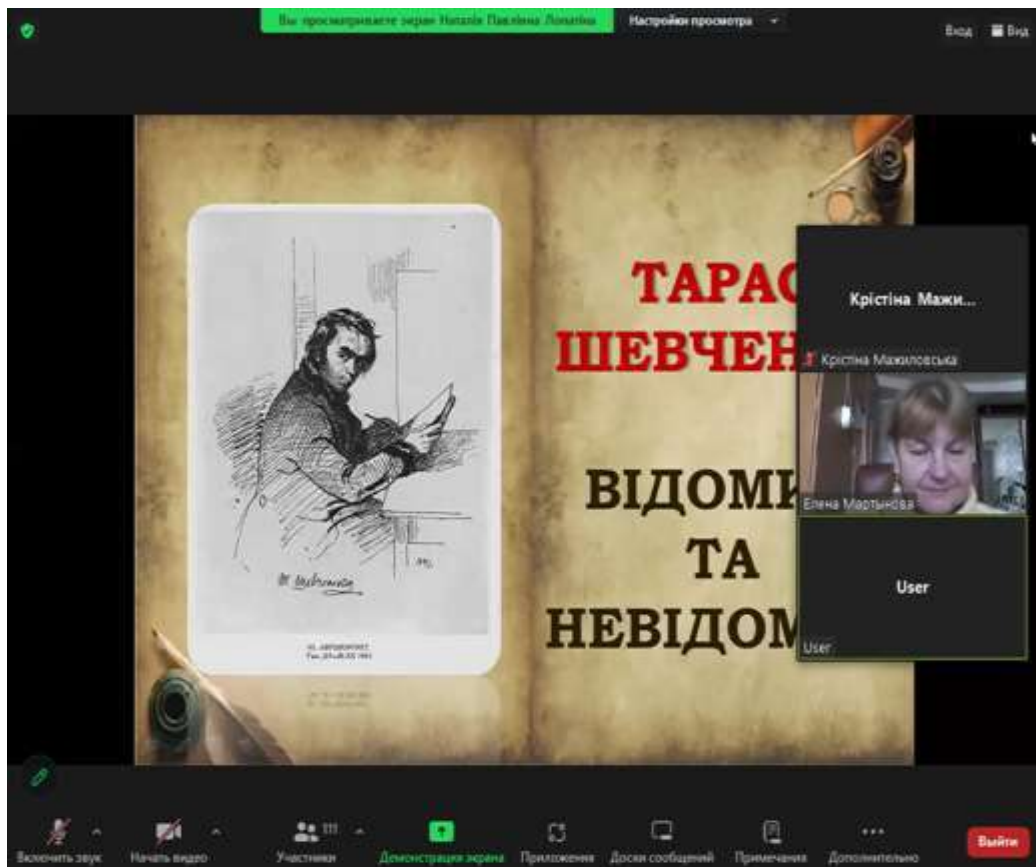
Вы просматриваете экран Наталія Павлівна Лопатіна

Настройки просмотра

Вход

Вид

ТАРАС

ШЕВЧЕН

ВІДОМИ

ТА

НЕВІДОМ

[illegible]

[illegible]

Крістіна Мажи...

Крістіна Мажиловська

Елена Мартынова

User

User

Включить звук

Начать видео

Участники

Демонстрация экрана

Приложения

Доски сообщений

Примечания

Дополнительно

Выйти